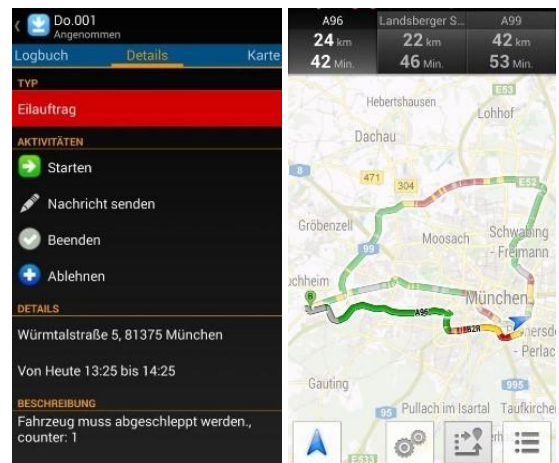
Do.001
Angenommen

Logbuch Details Karte

TYP

Eilauftrag

AKTIVITÄTEN

Starten

Nachricht senden

Beenden

Ablehnen

DETAILS

Würmtalstraße 5, 81375 München

Von Heute 13:25 bis 14:25

BESCHREIBUNG

Fahrzeug muss abgeschleppt werden., counter: 1

| A96 | Landsberger S... | A99 |
|---|---|---|
| 24 km | 22 km | 42 km |
| 42 Min. | 46 Min. | 53 Min. |

Hebertshausen
Lohhof
E53
Dachau
471
304
E52
Gröbenzell
99
Moosach
Schwabing - Freimann
chheim
B
München
A96
E52R
ersdo - Perlac
Gauting
995
95
Pullach im Isartal
Taufkirche
E533